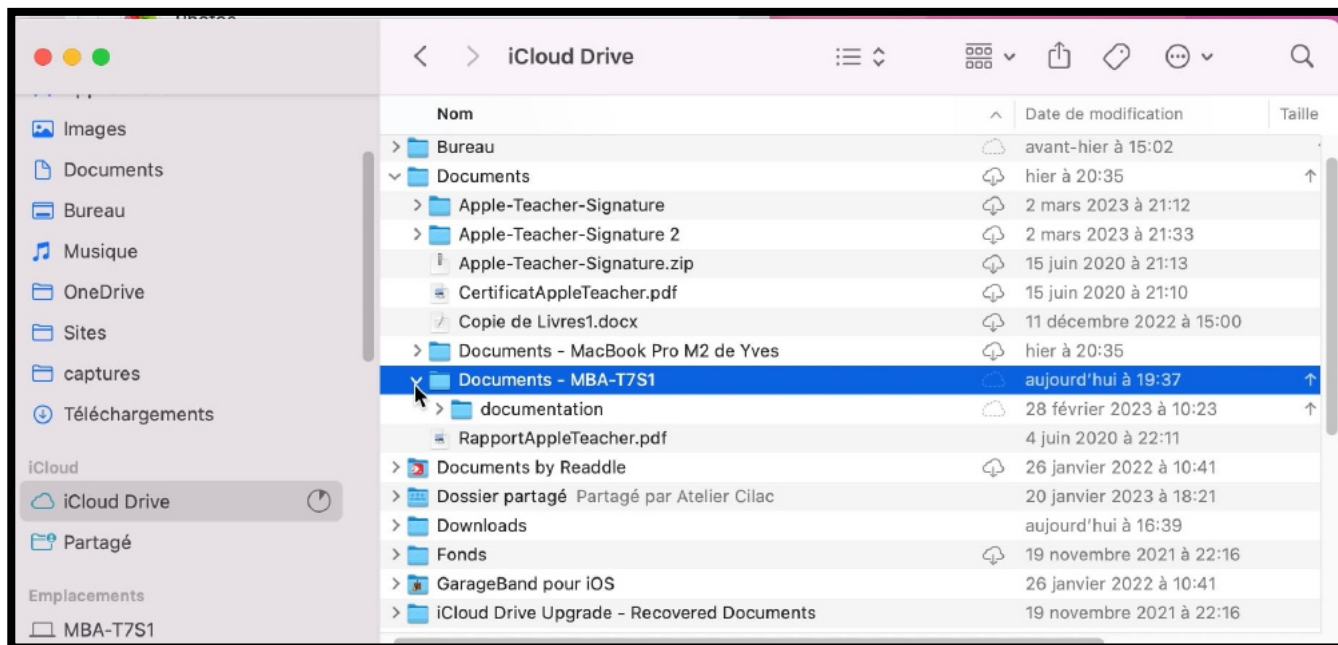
Photos

iCloud Drive

Images
Documents
Bureau
Musique
OneDrive
Sites
captures
Téléchargements

iCloud
iCloud Drive
Partagé

Emplacements
MBA-T7S1

| Nom | Date de modification | Taille |
|---|---|---|
| Bureau | avant-hier à 15:02 | |
| Documents | hier à 20:35 | |
| Apple-Teacher-Signature | 2 mars 2023 à 21:12 | |
| Apple-Teacher-Signature 2 | 2 mars 2023 à 21:33 | |
| Apple-Teacher-Signature.zip | 15 juin 2020 à 21:13 | |
| CertificatAppleTeacher.pdf | 15 juin 2020 à 21:10 | |
| Copie de Livres1.docx | 11 décembre 2022 à 15:00 | |
| Documents - MacBook Pro M2 de Yves | hier à 20:35 | |
| Documents - MBA-T7S1 | aujourd'hui à 19:37 | |
| documentation | 28 février 2023 à 10:23 | |
| RapportAppleTeacher.pdf | 4 juin 2020 à 22:11 | |
| Documents by Readdle | 26 janvier 2022 à 10:41 | |
| Dossier partagé Partagé par Atelier Cilac | 20 janvier 2023 à 18:21 | |
| Downloads | aujourd'hui à 16:39 | |
| Fonds | 19 novembre 2021 à 22:16 | |
| GarageBand pour iOS | 26 janvier 2022 à 10:41 | |
| iCloud Drive Upgrade - Recovered Documents | 19 novembre 2021 à 22:16 | |